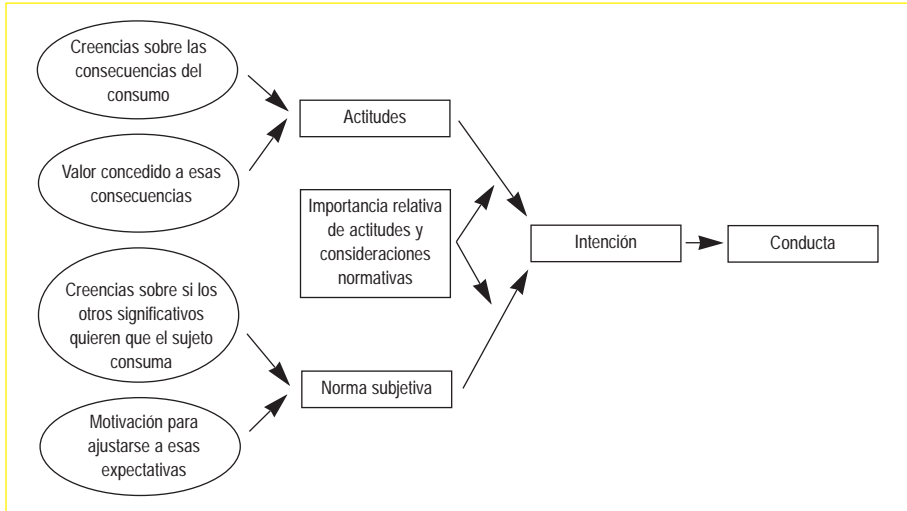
Creencias sobre las consecuencias del consumo

Valor concedido a esas consecuencias

Actitudes

Importancia relativa de actitudes y consideraciones normativas

Intención

Conducta

Creencias sobre si los otros significativos quieren que el sujeto consuma

Motivación para ajustarse a esas expectativas

Norma subjetiva